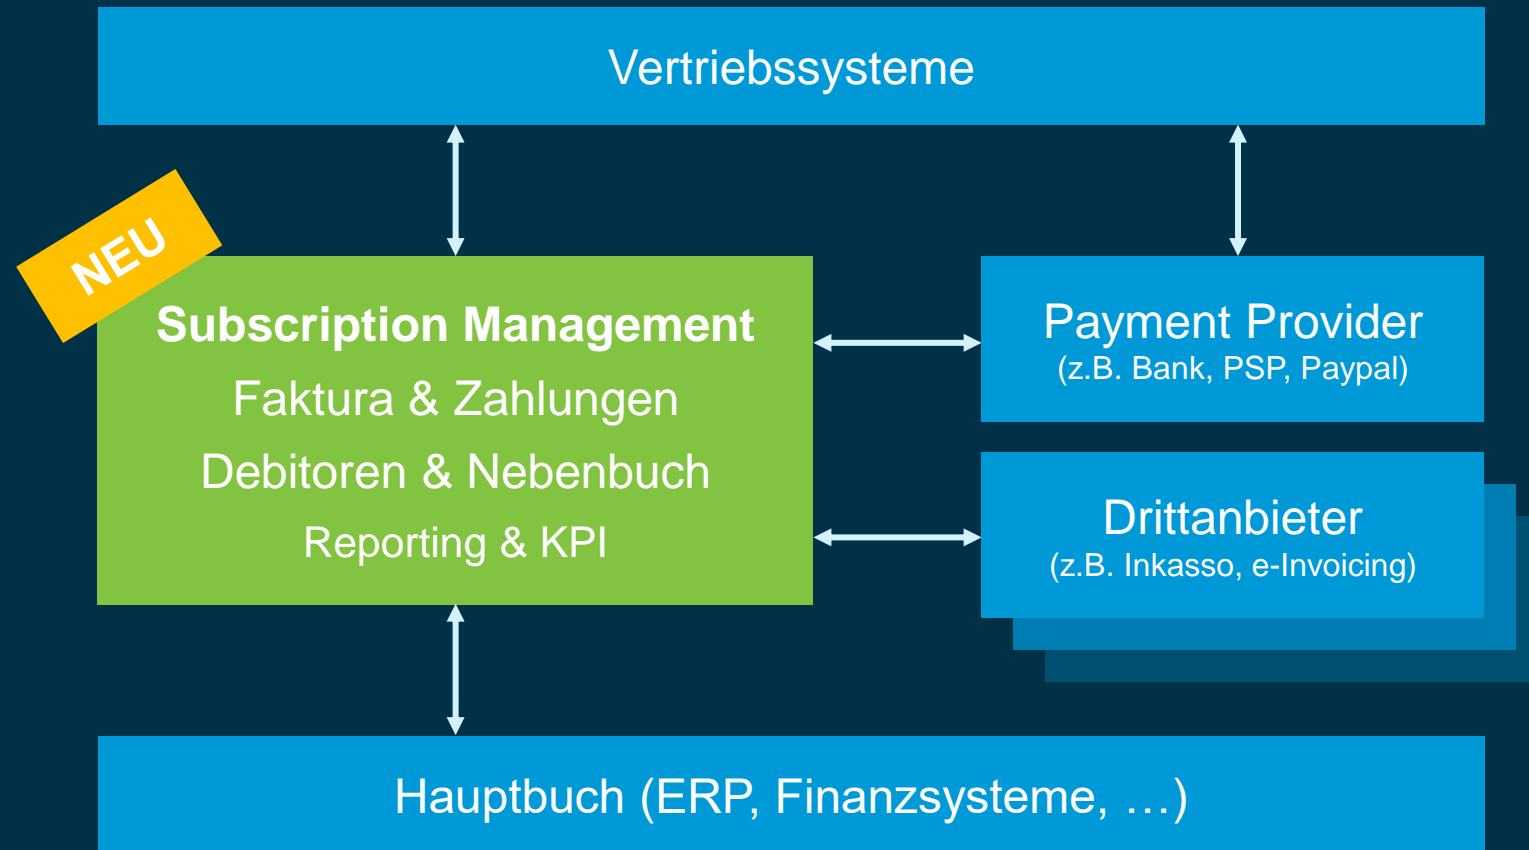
Vertriebssysteme

NEU

Subscription Management
Faktura & Zahlungen
Debitoren & Nebenbuch
Reporting & KPI

Payment Provider
(z.B. Bank, PSP, Paypal)

Drittanbieter
(z.B. Inkasso, e-Invoicing)

Hauptbuch (ERP, Finanzsysteme, …)